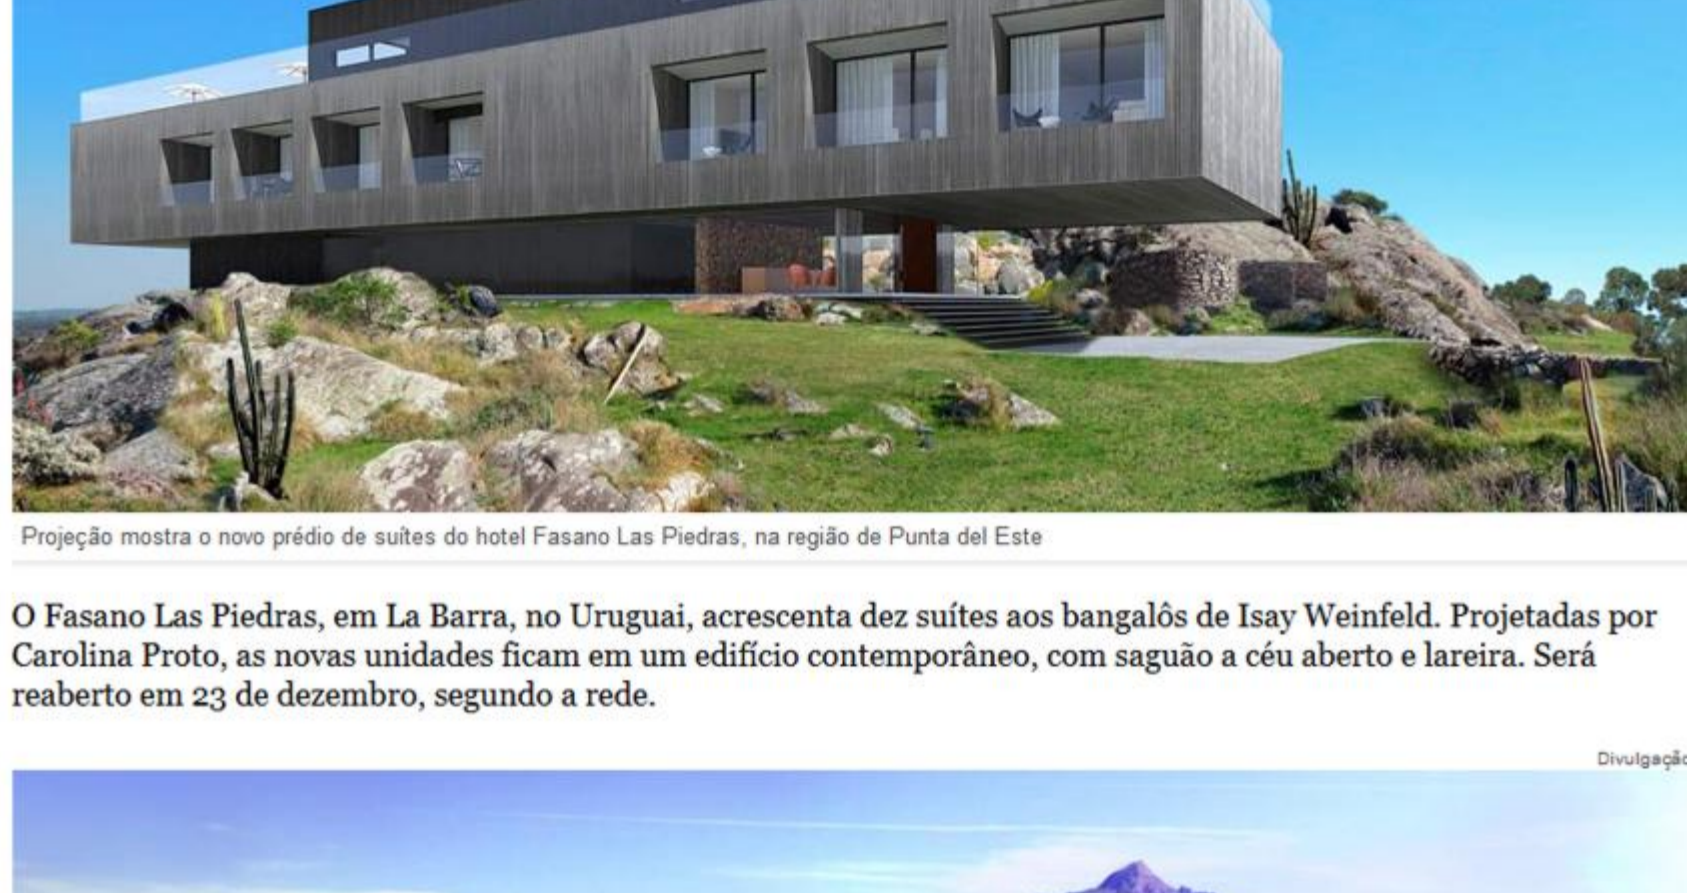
Projeção mostra o novo prédio de suítes do hotel Fasano Las Piedras, na região de Punta del Este

O Fasano Las Piedras, em La Barra, no Uruguai, acrescenta dez suítes aos bangalôs de Isay Weinfeld. Projetadas por Carolina Proto, as novas unidades ficam em um edifício contemporâneo, com saguão a céu aberto e lareira. Será reaberto em 23 de dezembro, segundo a rede.

Divulgação